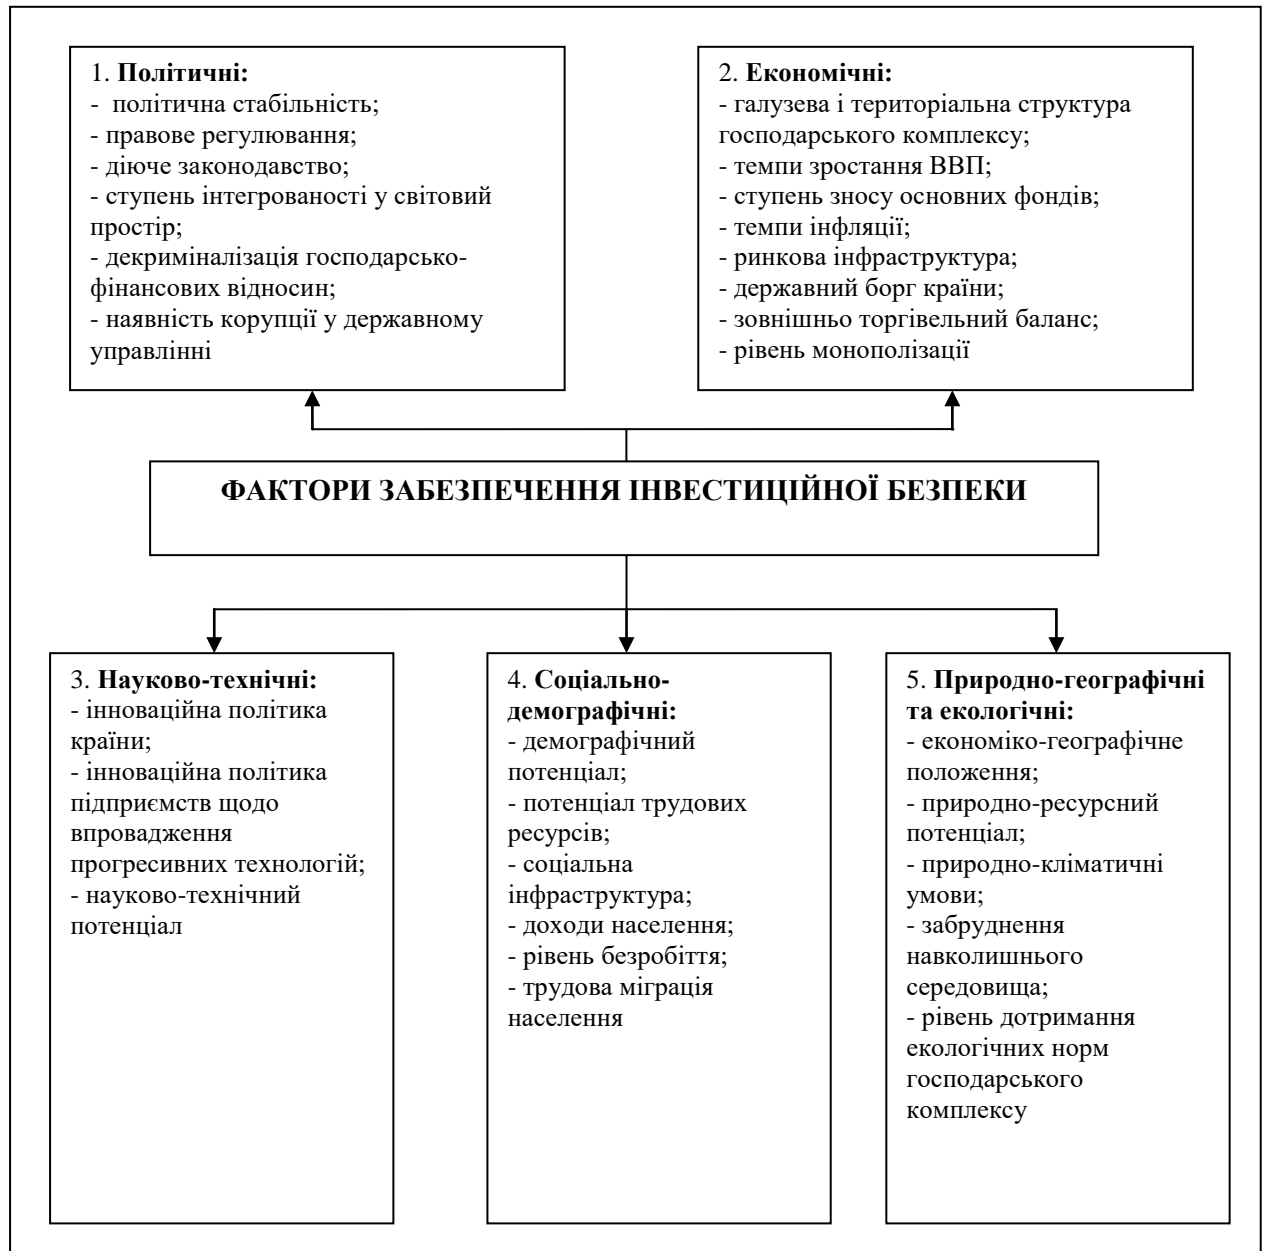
1. **Політичні:**
- політична стабільність;
- правове регулювання;
- діюче законодавство;
- ступень інтегрованості у світовий простір;
- декриміналізація господарсько-фінансових відносин;
- наявність корупції у державному управлінні

2. **Економічні:**
- галузева і територіальна структура господарського комплексу;
- темпи зростання ВВП;
- ступень зносу основних фондів;
- темпи інфляції;
- ринкова інфраструктура;
- державний борг країни;
- зовнішньо торгівельний баланс;
- рівень монополізації

**ФАКТОРИ ЗАБЕЗПЕЧЕННЯ ІНВЕСТИЦІЙНОЇ БЕЗПЕКИ**

3. **Науково-технічні:**
- інноваційна політика країни;
- інноваційна політика підприємств щодо впровадження прогресивних технологій;
- науково-технічний потенціал

4. **Соціально-демографічні:**
- демографічний потенціал;
- потенціал трудових ресурсів;
- соціальна інфраструктура;
- доходи населення;
- рівень безробіття;
- трудова міграція населення

5. **Природно-географічні та екологічні:**
- економіко-географічне положення;
- природно-ресурсний потенціал;
- природно-кліматичні умови;
- забруднення навколишнього середовища;
- рівень дотримання екологічних норм господарського комплексу